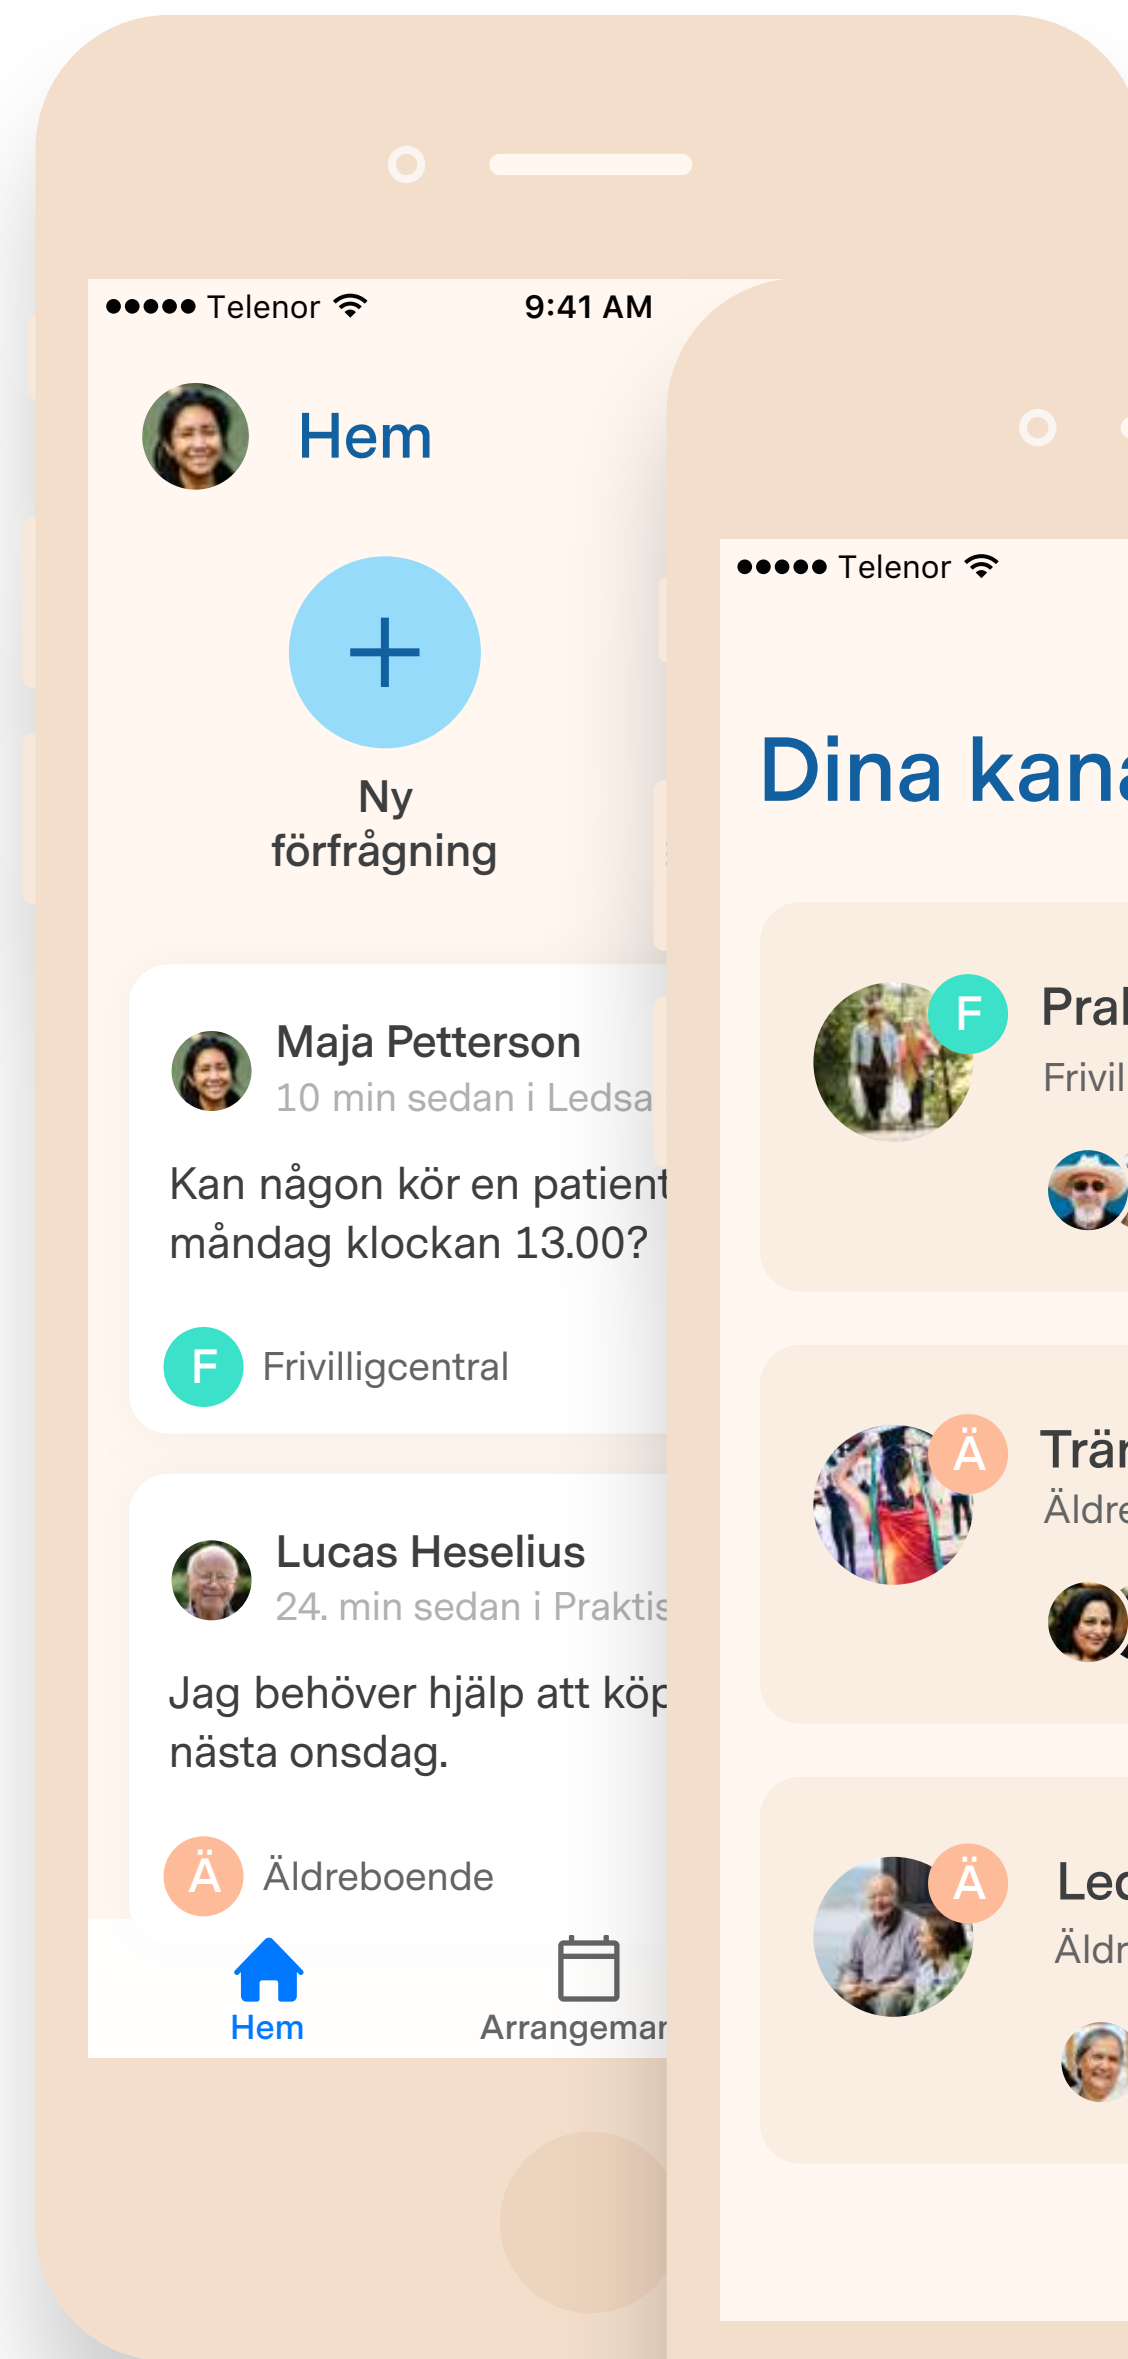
●●●●● Telenor 9:41 AM

Hem

+

Ny förfrågning

Maja Petterson
10 min sedan i Ledsa

Kan någon kör en patient måndag klockan 13.00?

F Frivilligcentral

Lucas Heselius
24. min sedan i Praktis

Jag behöver hjälp att köp nästa onsdag.

Ä Äldreboende

Hem Arrangemar

●●●●● Telenor

Dina kana

F Pral
Frivil

Ä Trär
Äldre

Ä Leo
Äldr